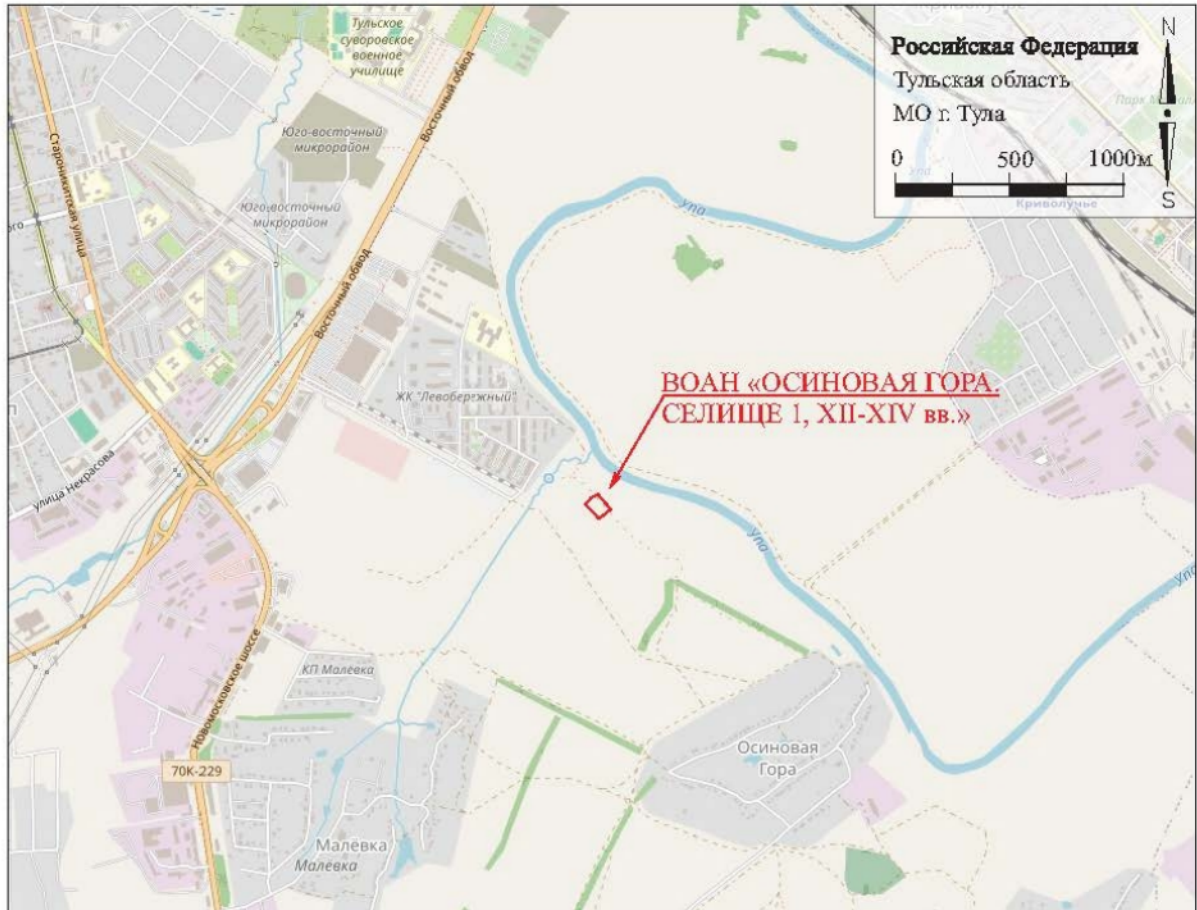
Российская Федерация
Тульская область
МО г. Тула
0 500 1000м
N
S

Тульское суворовское военное училище
Юго-восточный микрорайон
Юго-восточный микрорайон
Восточный обвод
Восточный обвод
Старониколаевская улица
Упа
Парк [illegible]
Криволучье
ЖК "Левобережный"
улица Некрасова
ВОАН «ОСИНОВАЯ ГОРА. СЕЛИЩЕ 1, XII-XIV вв.»
Упа
Упа
Новомосковское шоссе
КП Малевка
70К-229
Осиновая Гора
Малевка
Малевка